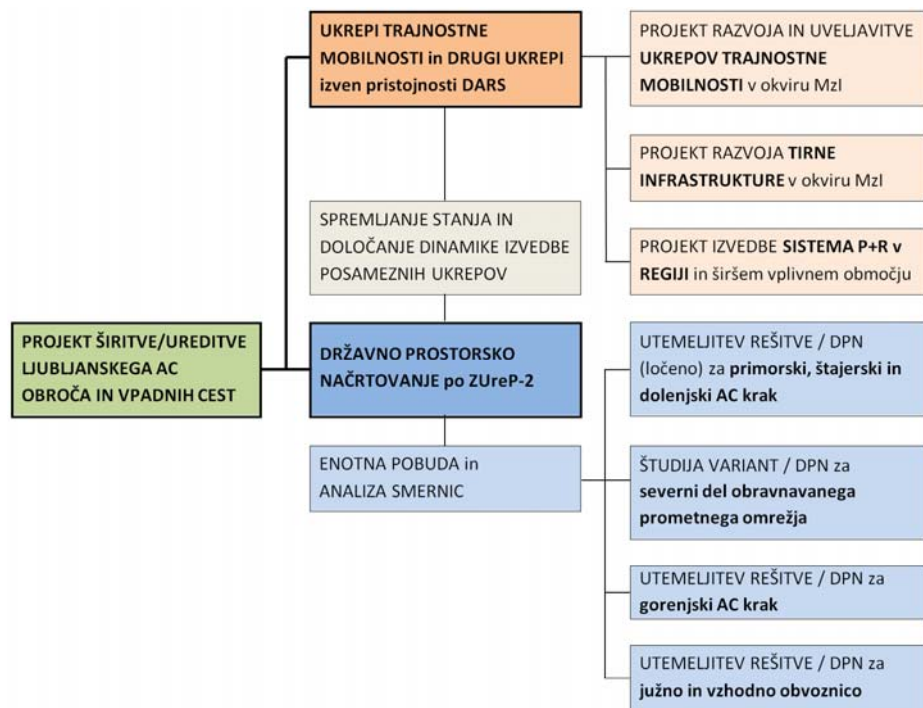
PROJEKT ŠIRITVE/UREDITVE LJUBLJANSKEGA AC OBROČA IN VPADNIH CEST

UKREPI TRAJNOSTNE MOBILNOSTI in DRUGI UKREPI izven pristojnosti DARS

SPREMLJANJE STANJA IN DOLOČANJE DINAMIKE IZVEDBE POSAMEZNIH UKREPOV

PROJEKT RAZVOJA IN UVELJAVITVE UKREPOV TRAJNOSTNE MOBILNOSTI v okviru MzI

PROJEKT RAZVOJA TIRNE INFRASTRUKTURE v okviru MzI

PROJEKT IZVEDBE SISTEMA P+R v REGIJI in širšem vplivnem območju

DRŽAVNO PROSTORSKO NAČRTOVANJE po ZUreP-2

ENOTNA POBUDA in ANALIZA SMERNIC

UTEMELJITEV REŠITVE / DPN (ločeno) za primorski, štajerski in dolenjski AC krak

ŠTUDIJA VARIANT / DPN za severni del obravnavanega prometnega omrežja

UTEMELJITEV REŠITVE / DPN za gorenjski AC krak

UTEMELJITEV REŠITVE / DPN za južno in vzhodno obvoznico